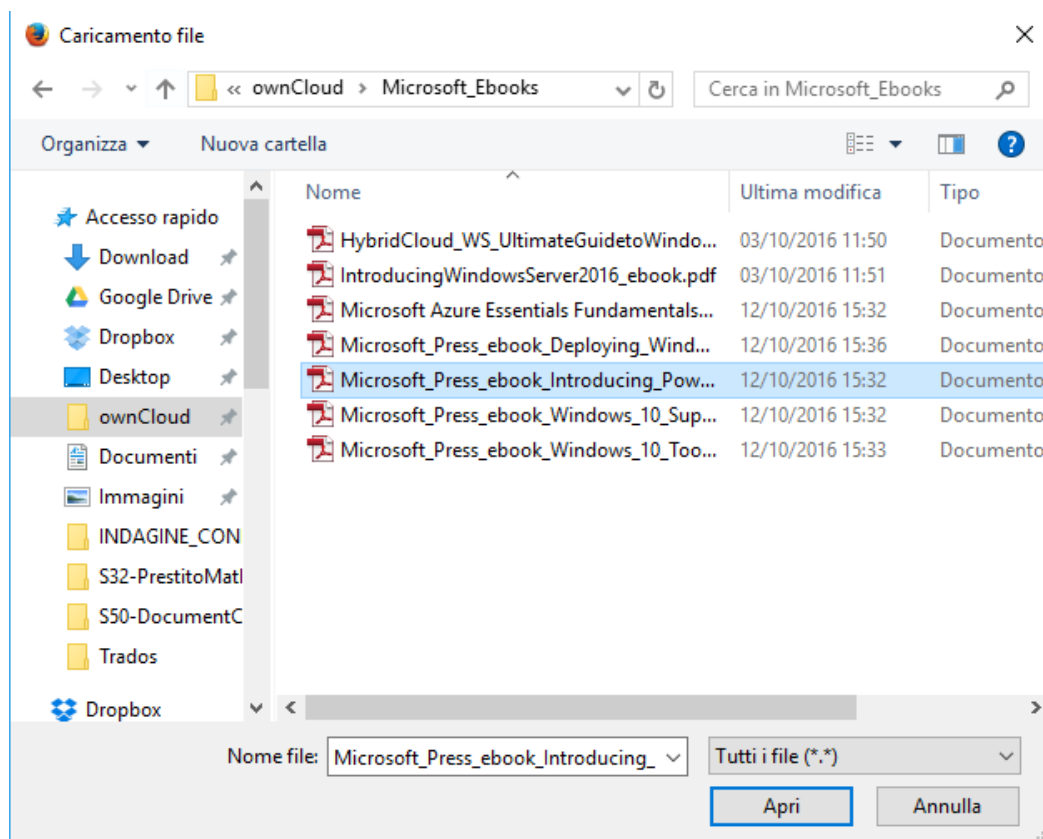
Caricamento file

« ownCloud › Microsoft_Ebooks

Cerca in Microsoft_Ebooks

Organizza ▾ Nuova cartella

Accesso rapido
Download
Google Drive
Dropbox
Desktop
ownCloud
Documenti
Immagini
INDAGINE_CON
S32-PrestitoMatl
S50-DocumentC
Trados
Dropbox

| Nome | Ultima modifica | Tipo |
|---|---|---|
| HybridCloud_WS_UltimateGuidetoWindo... | 03/10/2016 11:50 | Documento |
| IntroducingWindowsServer2016_ebook.pdf | 03/10/2016 11:51 | Documento |
| Microsoft Azure Essentials Fundamentals... | 12/10/2016 15:32 | Documento |
| Microsoft_Press_ebook_Deploying_Wind... | 12/10/2016 15:36 | Documento |
| Microsoft_Press_ebook_Introducing_Pow... | 12/10/2016 15:32 | Documento |
| Microsoft_Press_ebook_Windows_10_Sup... | 12/10/2016 15:32 | Documento |
| Microsoft_Press_ebook_Windows_10_Too... | 12/10/2016 15:33 | Documento |

Nome file: Microsoft_Press_ebook_Introducing_

Tutti i file (*.*)

Apri

Annulla